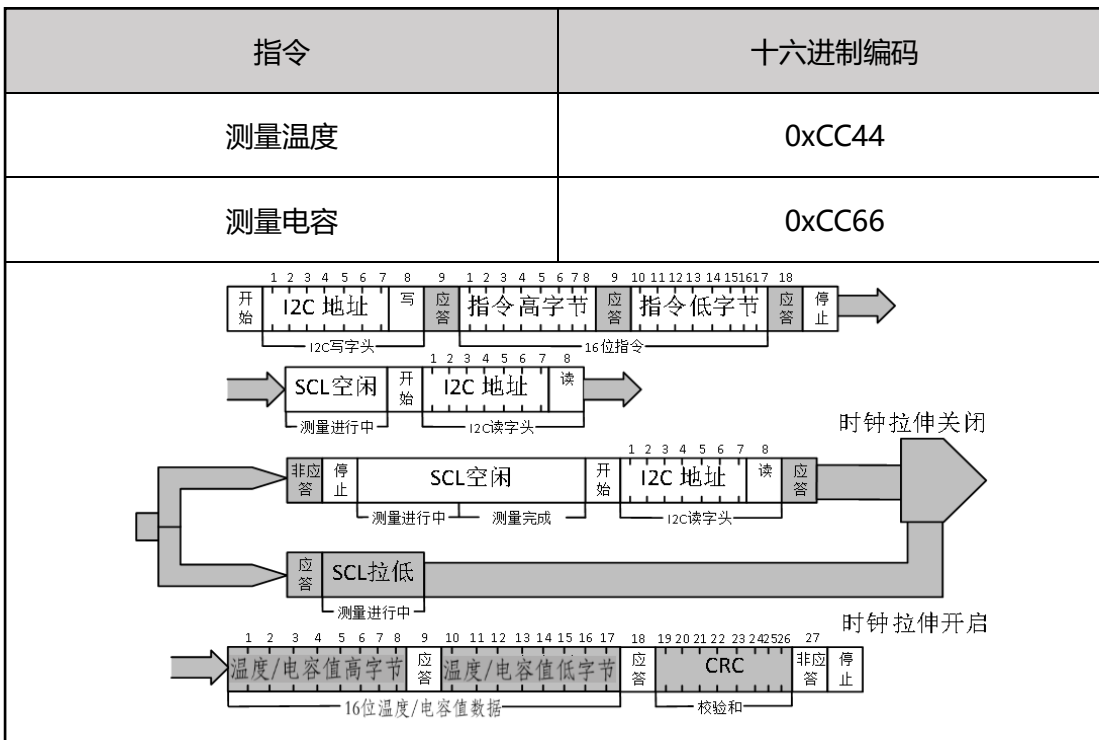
| 指令 | 十六进制编码 |
|---|---|
| 测量温度 | 0xCC44 |
| 测量电容 | 0xCC66 |

1 2 3 4 5 6 7 8 9 1 2 3 4 5 6 7 8 9 10 11 12 13 14 15 16 17 18

开始 I2C 地址 写 应答 指令高字节 应答 指令低字节 应答 停止

I2C写字头 16位指令

1 2 3 4 5 6 7 8

SCL空闲 开始 I2C 地址 读

测量进行中 I2C读字头

时钟拉伸关闭

1 2 3 4 5 6 7 8

非应答 停止 SCL空闲 开始 I2C 地址 读 应答

测量进行中 测量完成 I2C读字头

应答 SCL拉低

测量进行中

时钟拉伸开启

1 2 3 4 5 6 7 8 9 10 11 12 13 14 15 16 17 18 19 20 21 22 23 24 25 26 27

温度/电容值高字节 应答 温度/电容值低字节 应答 CRC 非应答 停止

16位温度/电容值数据 校验和